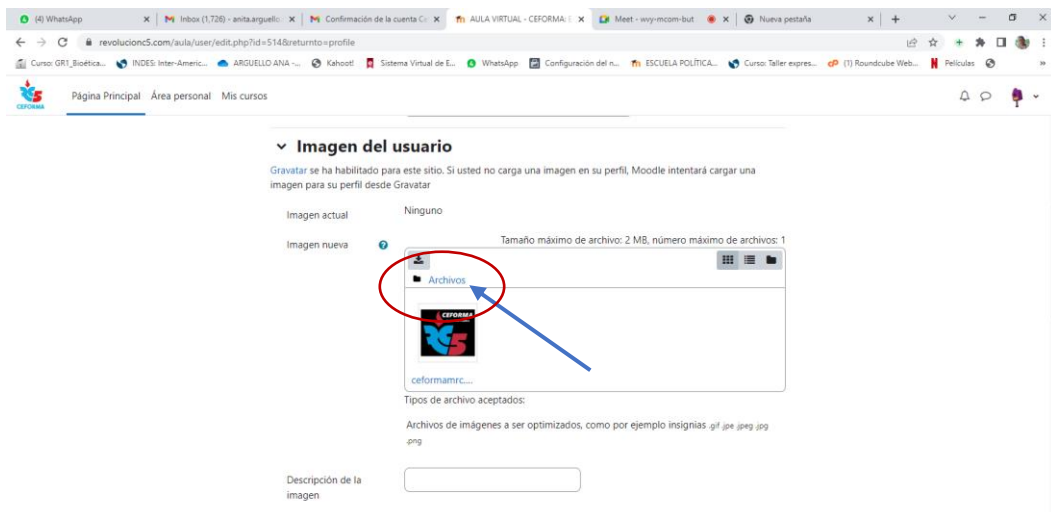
(4) WhatsApp | Inbox (1,726) - anita.arguello | Confirmación de la cuenta C | AULA VIRTUAL - CEFORMA | Meet - wvy-mcom-but | Nueva pestaña

revolucionc5.com/aula/user/edit.php?id=514&returnto=profile

Curso: GR1_Bioética... | INDES: Inter-Americ... | ARGUELLO ANA -... | Kahoot! | Sistema Virtual de E... | WhatsApp | Configuración del n... | ESCUELA POLÍTICA... | Curso: Taller expres... | (1) Roundcube Web... | Películas

CEFORMA

Página Principal Área personal Mis cursos

Imagen del usuario

Gravatar se ha habilitado para este sitio. Si usted no carga una imagen en su perfil, Moodle intentará cargar una imagen para su perfil desde Gravatar

Imagen actual Ninguno

Imagen nueva

Tamaño máximo de archivo: 2 MB, número máximo de archivos: 1

Archivos

CEFORMA

ceformamrc....

Tipos de archivo aceptados:

Archivos de imágenes a ser optimizados, como por ejemplo insignias .gif .jpe .jpeg .jpg .png

Descripción de la imagen